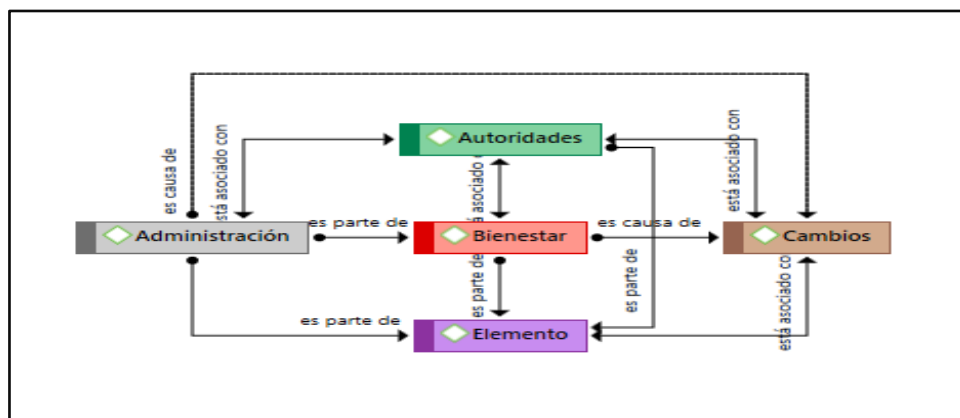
Autoridades

es causa de

está asociado con

está asociado con

Administración

es parte de

Bienestar

es causa de

Cambios

está asociado con

es parte de

es parte de

es parte de

Elemento

está asociado con